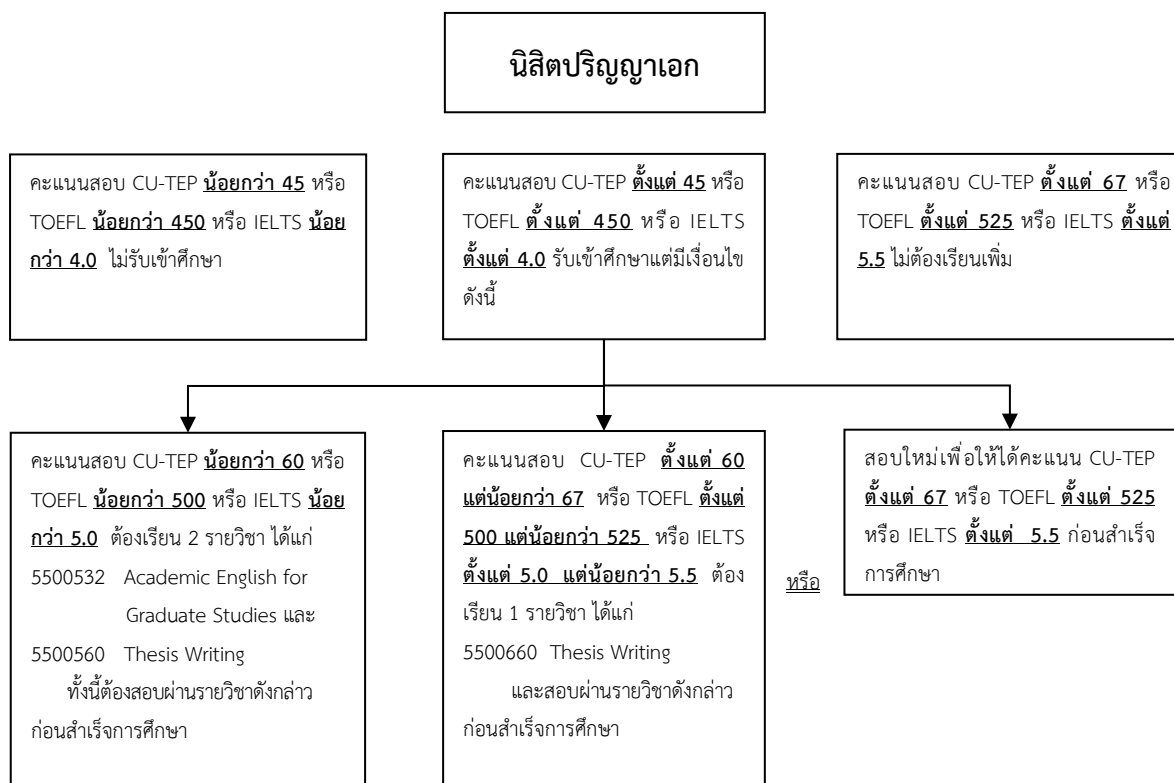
นิสิตปริญญาเอก

คะแนนสอบ CU-TEP น้อยกว่า 45 หรือ TOEFL น้อยกว่า 450 หรือ IELTS น้อยกว่า 4.0 ไม่รับเข้าศึกษา

คะแนนสอบ CU-TEP ตั้งแต่ 45 หรือ TOEFL ตั้งแต่ 450 หรือ IELTS ตั้งแต่ 4.0 รับเข้าศึกษาแต่มีเงื่อนไขดังนี้

คะแนนสอบ CU-TEP ตั้งแต่ 67 หรือ TOEFL ตั้งแต่ 525 หรือ IELTS ตั้งแต่ 5.5 ไม่ต้องเรียนเพิ่ม

คะแนนสอบ CU-TEP น้อยกว่า 60 หรือ TOEFL น้อยกว่า 500 หรือ IELTS น้อยกว่า 5.0 ต้องเรียน 2 รายวิชา ได้แก่
5500532 Academic English for Graduate Studies และ
5500560 Thesis Writing
ทั้งนี้ต้องสอบผ่านรายวิชาดังกล่าวก่อนสำเร็จการศึกษา

คะแนนสอบ CU-TEP ตั้งแต่ 60 แต่น้อยกว่า 67 หรือ TOEFL ตั้งแต่ 500 แต่น้อยกว่า 525 หรือ IELTS ตั้งแต่ 5.0 แต่น้อยกว่า 5.5 ต้องเรียน 1 รายวิชา ได้แก่
5500660 Thesis Writing
และสอบผ่านรายวิชาดังกล่าวก่อนสำเร็จการศึกษา

หรือ

สอบใหม่เพื่อให้ได้คะแนน CU-TEP ตั้งแต่ 67 หรือ TOEFL ตั้งแต่ 525 หรือ IELTS ตั้งแต่ 5.5 ก่อนสำเร็จการศึกษา